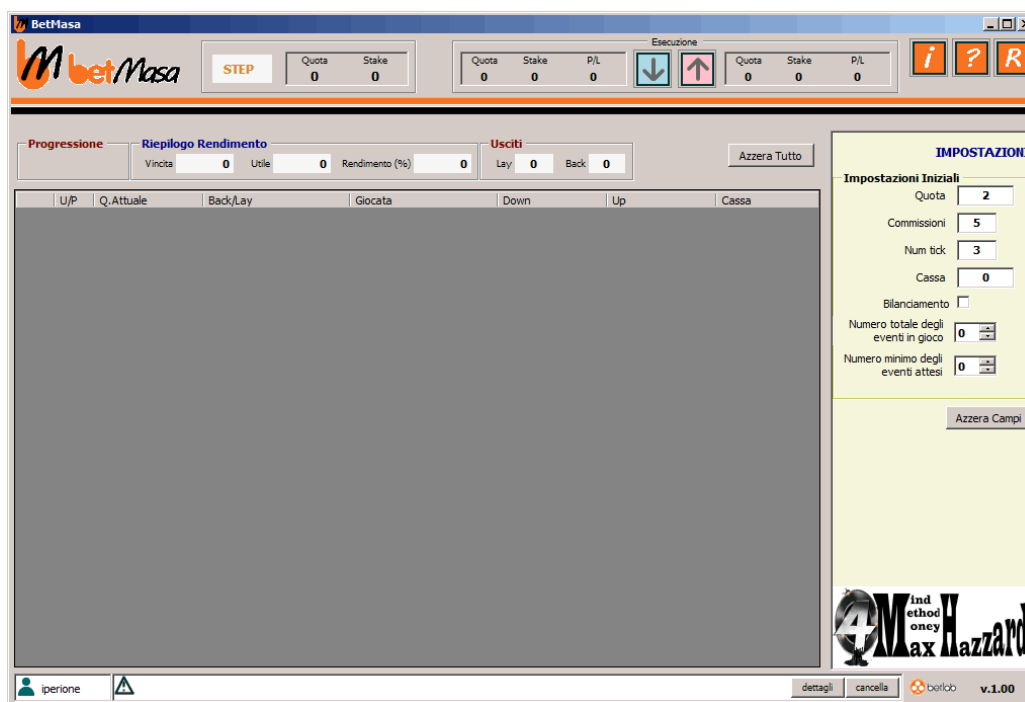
BetMasa

betMasa

STEP

| Quota | Stake |
|---|---|
| 0 | 0 |

Esecuzione

| Quota | Stake | P/L |
|---|---|---|
| 0 | 0 | 0 |

| Quota | Stake | P/L |
|---|---|---|
| 0 | 0 | 0 |

i ? R

Progressione

Riepilogo Rendimento
Vincita 0 Utile 0 Rendimento (%) 0

Usciti
Lay 0 Back 0

Azzera Tutto

| U/P | Q.Attuale | Back/Lay | Giocata | Down | Up | Cassa |
|---|---|---|---|---|---|---|

IMPOSTAZIONI

Impostazioni Iniziali
Quota 2
Commissioni 5
Num tick 3
Cassa 0
Bilanciamento
Numero totale degli eventi in gioco 0
Numero minimo degli eventi attesi 0

Azzera Campi

4 Mind Method Money Max Hazzard

iperione

dettagli cancella berlab v.1.00